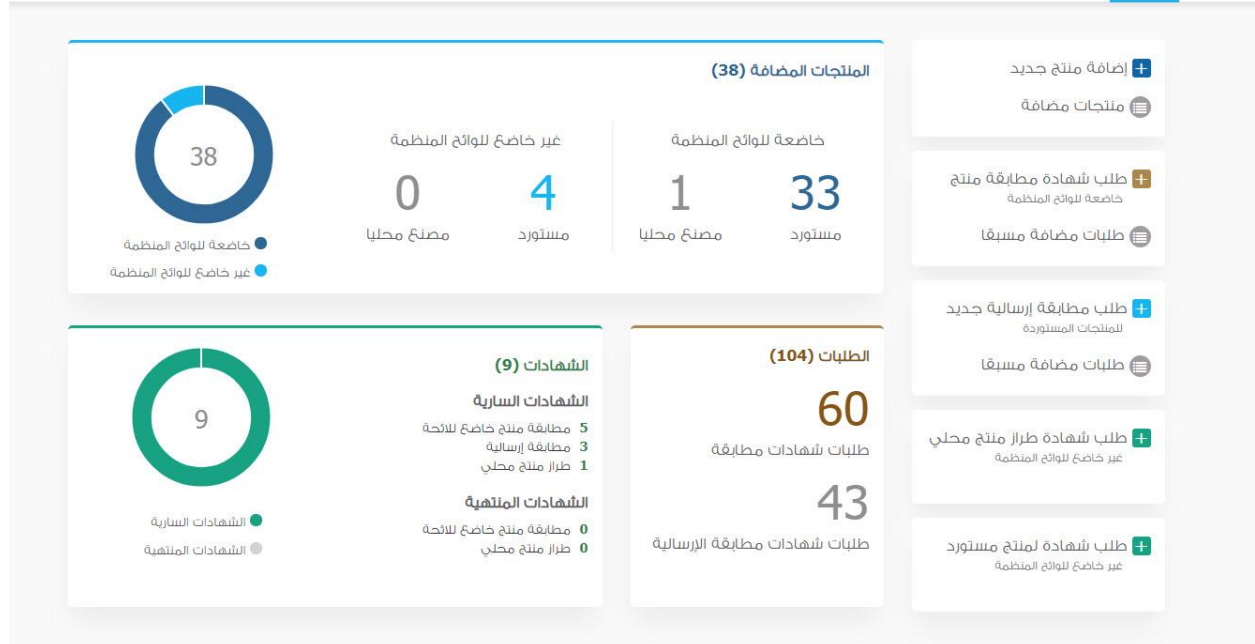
+ إضافة منتج جديد
منتجات مضافة

+ طلب شهادة مطابقة منتج
خاضعة للوائح المنظمة
طلبات مضافة مسبقا

+ طلب مطابقة إرسالية جديد
للمنتجات المستوردة
طلبات مضافة مسبقا

+ طلب شهادة طراز منتج محلي
غير خاضع للوائح المنظمة

+ طلب شهادة لمنتج مستورد
غير خاضع للوائح المنظمة

المنتجات المضافة (38)

خاضعة للوائح المنظمة
33
مستورد
1
مصنع محليا

غير خاضع للوائح المنظمة
4
مستورد
0
مصنع محليا

38
خاضعة للوائح المنظمة
غير خاضع للوائح المنظمة

الطلبات (104)
60
طلبات شهادات مطابقة
43
طلبات شهادات مطابقة الإرسالية

الشهادات (9)
الشهادات السارية
5 مطابقة منتج خاضع للائحة
3 مطابقة إرسالية
1 طراز منتج محلي
الشهادات المنتهية
0 مطابقة منتج خاضع للائحة
0 طراز منتج محلي

9
الشهادات السارية
الشهادات المنتهية